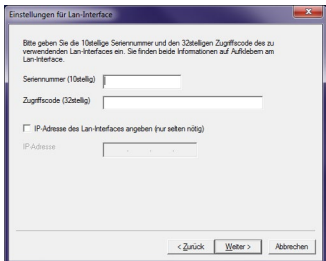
Einstellungen für Lan-Interface

Bitte geben Sie die 10stellige Seriennummer und den 32stelligen Zugriffscode des zu verwendenden Lan-Interfaces ein. Sie finden beide Informationen auf Aufklebern am Lan-Interface.

Seriennummer (10stellig)

Zugriffscode (32stellig)

IP-Adresse des Lan-Interfaces angeben (nur selten nötig)

IP-Adresse

< Zurück
Weiter >
Abbrechen